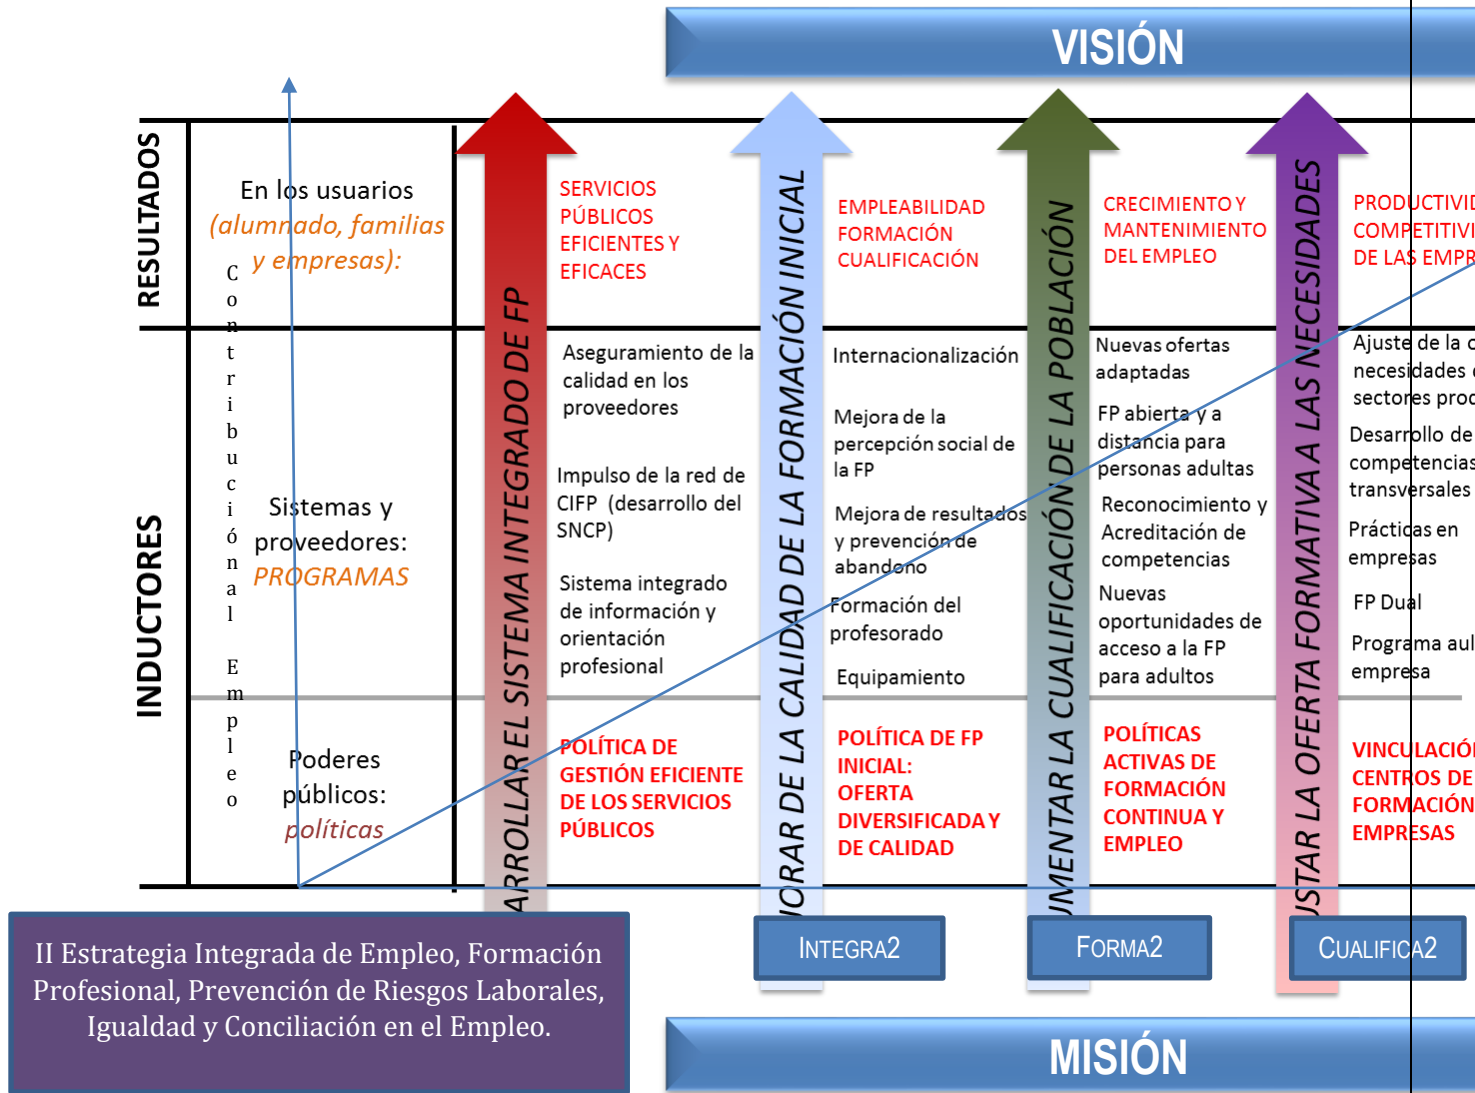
VISIÓN

RESULTADOS

En los usuarios (alumnado, familias y empresas):

Contribución al Empleo

ARROLLAR EL SISTEMA INTEGRADO DE FP

SERVICIOS PÚBLICOS EFICIENTES Y EFICACES

ORAR DE LA CALIDAD DE LA FORMACIÓN INICIAL

EMPLEABILIDAD FORMACIÓN CUALIFICACIÓN

MENTAR LA CUALIFICACIÓN DE LA POBLACIÓN

CRECIMIENTO Y MANTENIMIENTO DEL EMPLEO

STAR LA OFERTA FORMATIVA A LAS NECESIDADES

PRODUCTIVID COMPETITIVI DE LAS EMPR

INDUCTORES

Sistemas y proveedores: PROGRAMAS

Aseguramiento de la calidad en los proveedores

Impulso de la red de CIFP (desarrollo del SNCP)

Sistema integrado de información y orientación profesional

Internacionalización

Mejora de la percepción social de la FP

Mejora de resultados y prevención de abandono

Formación del profesorado

Equipamiento

Nuevas ofertas adaptadas

FP abierta y a distancia para personas adultas

Reconocimiento y Acreditación de competencias

Nuevas oportunidades de acceso a la FP para adultos

Ajuste de la c necesidades c sectores proc

Desarrollo de competencias transversales

Prácticas en empresas

FP Dual

Programa aul empresa

Poderes públicos: políticas

POLÍTICA DE GESTIÓN EFICIENTE DE LOS SERVICIOS PÚBLICOS

POLÍTICA DE FP INICIAL: OFERTA DIVERSIFICADA Y DE CALIDAD

POLÍTICAS ACTIVAS DE FORMACIÓN CONTINUA Y EMPLEO

VINCULACIÓN CENTROS DE FORMACIÓN EMPRESAS

II Estrategia Integrada de Empleo, Formación Profesional, Prevención de Riesgos Laborales, Igualdad y Conciliación en el Empleo.

INTEGRA2

FORMA2

CUALIFICA2

MISIÓN